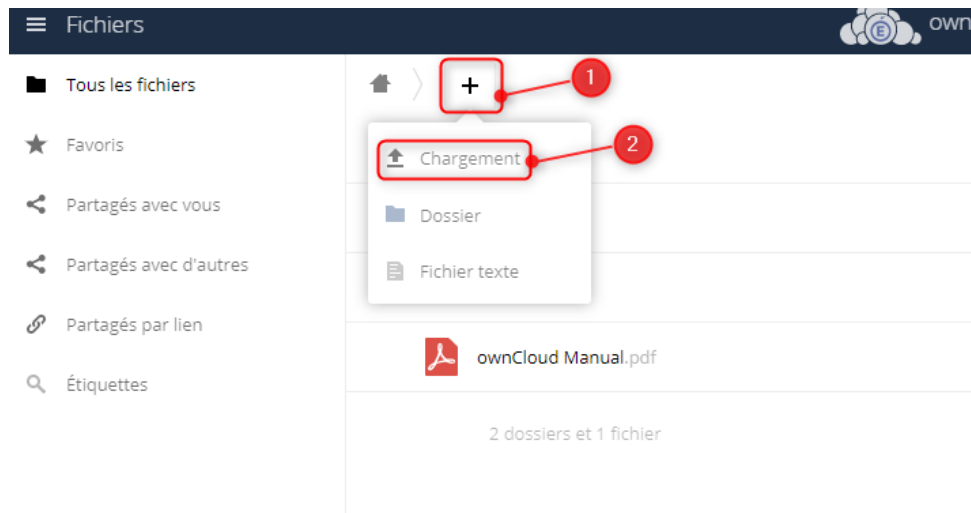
Fichiers

own

Tous les fichiers

Favoris

Partagés avec vous

Partagés avec d'autres

Partagés par lien

Étiquettes

+

1

Chargement

2

Dossier

Fichier texte

ownCloud Manual.pdf

2 dossiers et 1 fichier